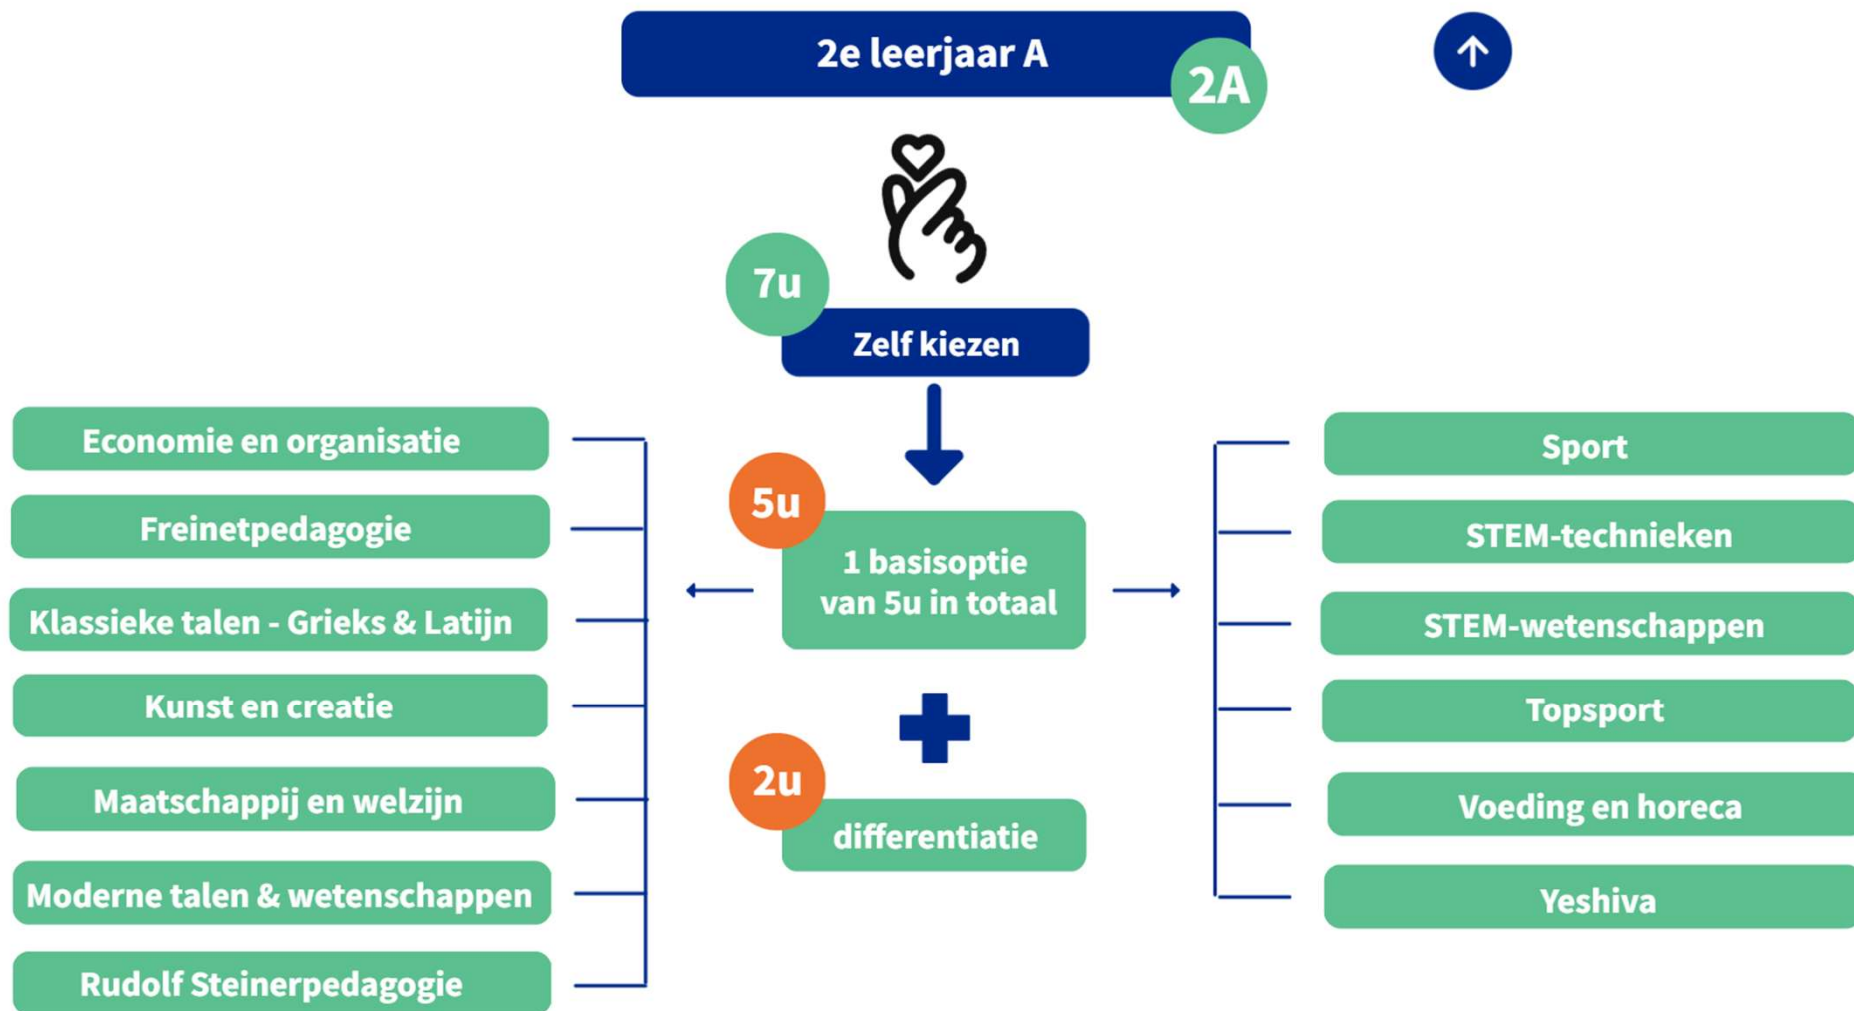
2e leerjaar A

2A

7u

Zelf kiezen

5u

1 basisoptie van 5u in totaal

2u

differentiatie

Economie en organisatie

Freinetpedagogie

Klassieke talen - Grieks & Latijn

Kunst en creatie

Maatschappij en welzijn

Moderne talen & wetenschappen

Rudolf Steinerpedagogie

Sport

STEM-technieken

STEM-wetenschappen

Topsport

Voeding en horeca

Yeshiva